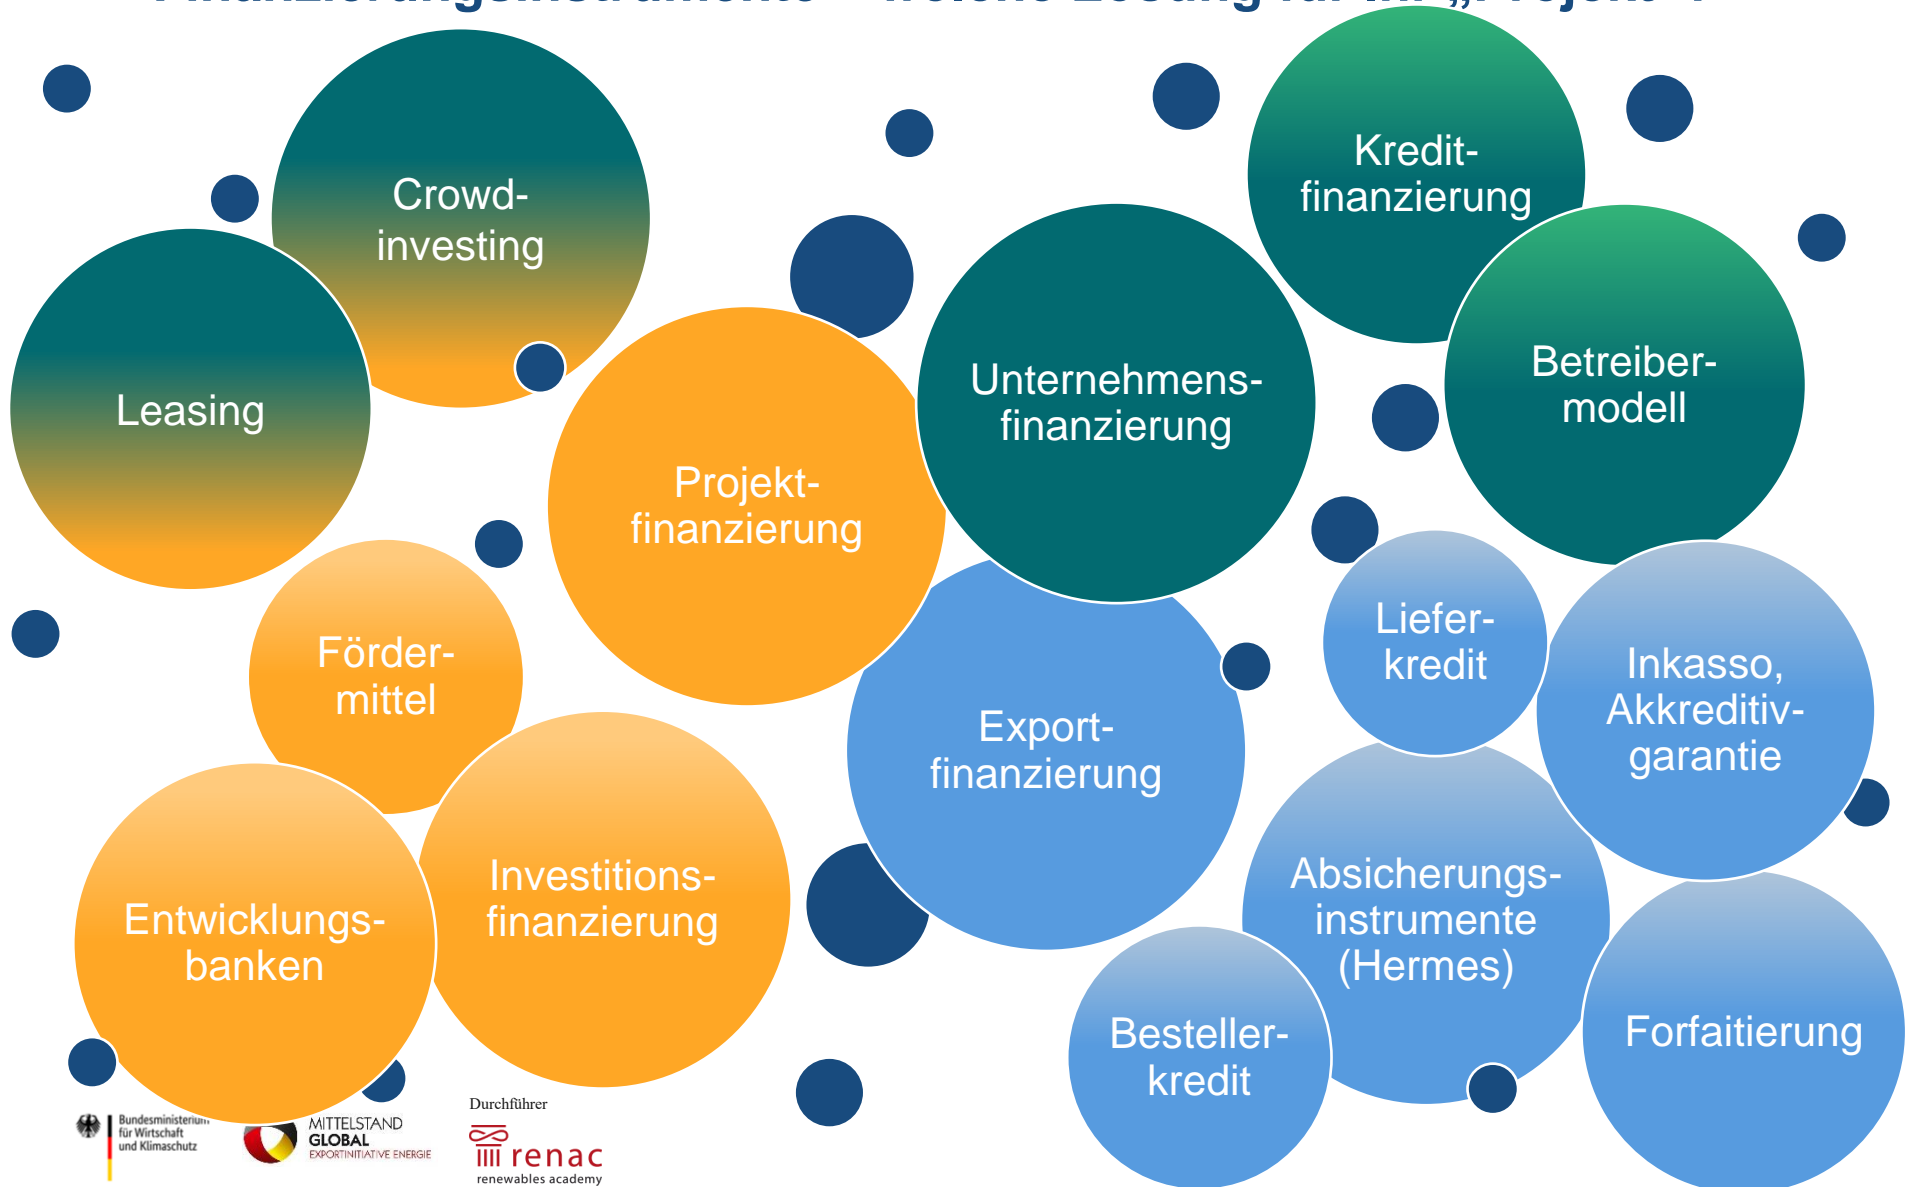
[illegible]

Crowd-investing

Leasing

Kredit-finanzierung

Unternehmens-finanzierung

Betreiber-modell

Projekt-finanzierung

Förder-mittel

Export-finanzierung

Liefer-kredit

Inkasso, Akkreditiv-garantie

Entwicklungs-banken

Investitions-finanzierung

Absicherungs-instrumente (Hermes)

Besteller-kredit

Forfaitierung

Bundesministerium für Wirtschaft und Klimaschutz

MITTELSTAND GLOBAL EXPORTINITIATIVE ENERGIE

Durchführer

renac renewables academy